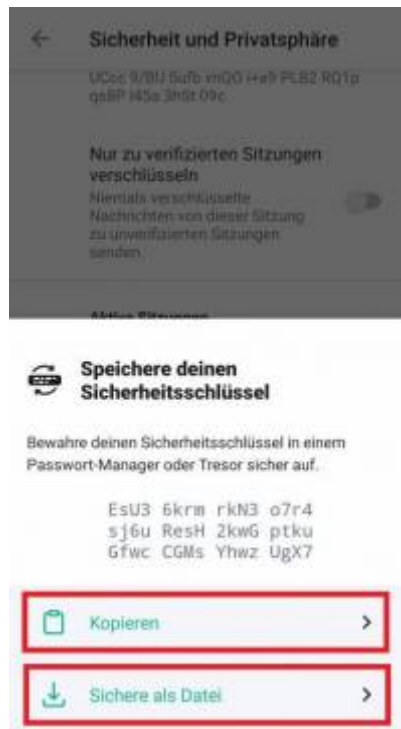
Sicherheit und Privatsphäre

UCoc 9/BU 5ufb vnQO i+a9 PLB2 RO1p qsBP l45a 3hSt 09c

Nur zu verifizierten Sitzungen verschlüsseln

Niemals verschlüsselte Nachrichten von dieser Sitzung zu unverifizierten Sitzungen senden.

Aktive Sitzungen

Speichere deinen Sicherheitsschlüssel

Bewahre deinen Sicherheitsschlüssel in einem Passwort-Manager oder Tresor sicher auf.

EsU3 6krm rkN3 o7r4
sj6u ResH 2kwG ptku
Gfwc CGMs Yhwz UgX7

Kopieren

Sichere als Datei